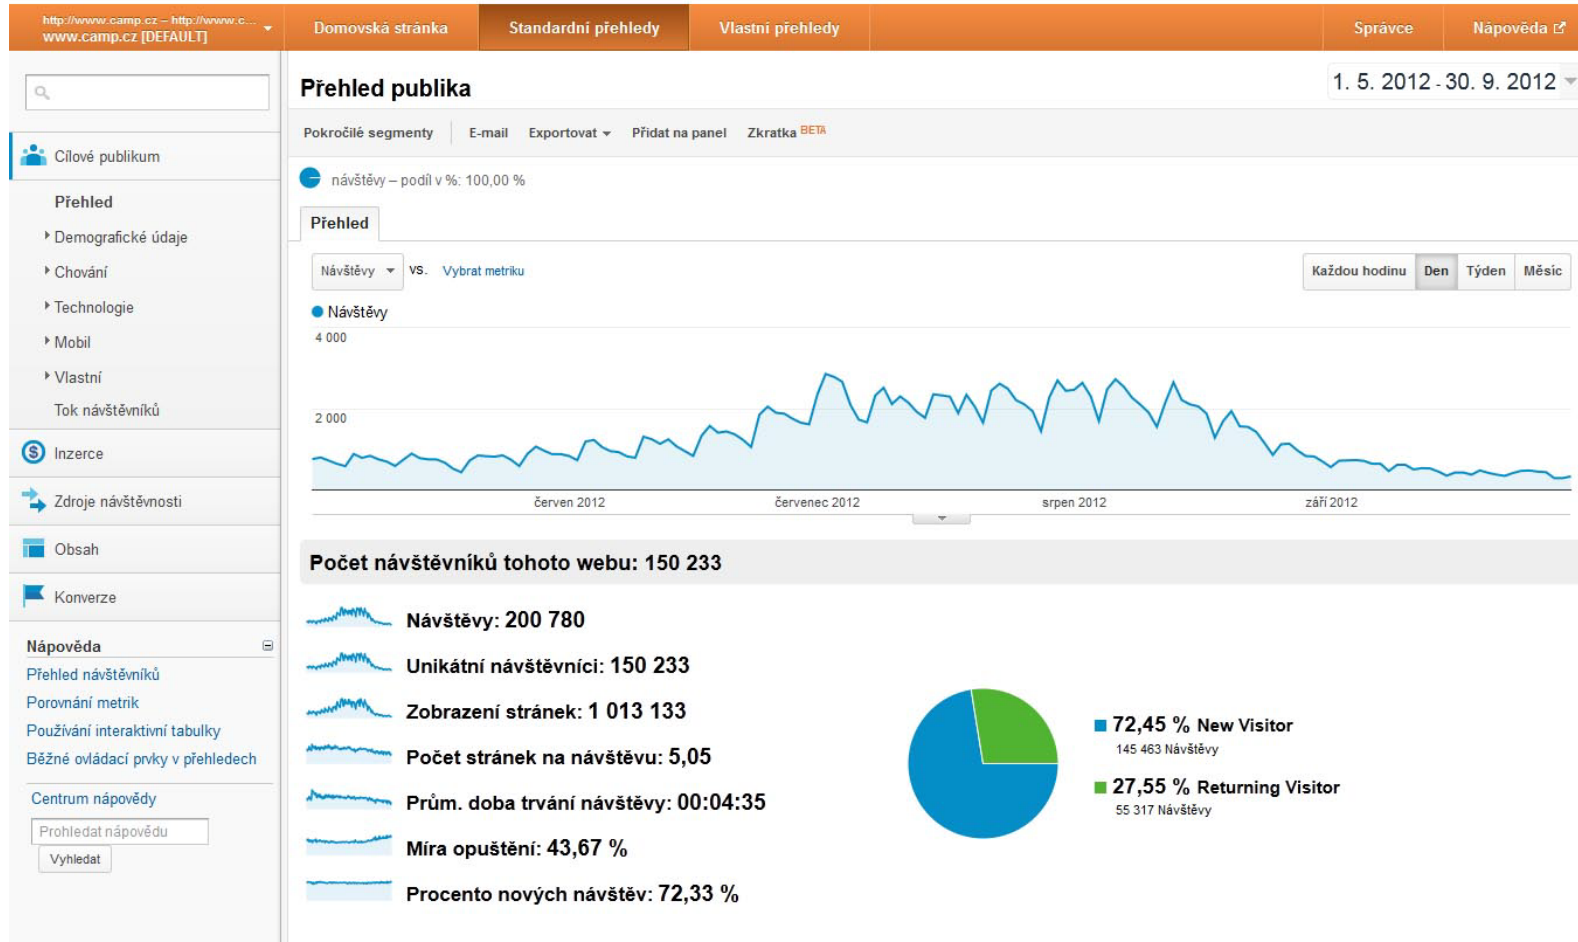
http://www.camp.cz – http://www.c...
www.camp.cz [DEFAULT]

Domovská stránka Standardní přehledy Vlastní přehledy Správce Nápověda

Cílové publikum
Přehled
Demografické údaje
Chování
Technologie
Mobil
Vlastní
Tok návštěvníků
Inzerce
Zdroje návštěvnosti
Obsah
Konverze

Nápověda
Přehled návštěvníků
Porovnání metrik
Používání interaktivní tabulky
Běžné ovládací prvky v přehledech
Centrum nápovědy
Prohledat nápovědu
Vyhledat

Přehled publika
1. 5. 2012 - 30. 9. 2012

Pokročilé segmenty E-mail Exportovat Přidat na panel Zkratka BETA

návštěvy – podíl v %: 100,00 %

Přehled

Návštěvy vs. Vybrat metriku
Každou hodinu Den Týden Měsíc

Návštěvy
4 000
2 000
červen 2012 červenec 2012 srpen 2012 září 2012

Počet návštěvníků tohoto webu: 150 233

Návštěvy: 200 780
Unikátní návštěvníci: 150 233
Zobrazení stránek: 1 013 133
Počet stránek na návštěvu: 5,05
Prům. doba trvání návštěvy: 00:04:35
Míra opuštění: 43,67 %
Procento nových návštěv: 72,33 %

72,45 % New Visitor
145 463 Návštěvy
27,55 % Returning Visitor
55 317 Návštěvy